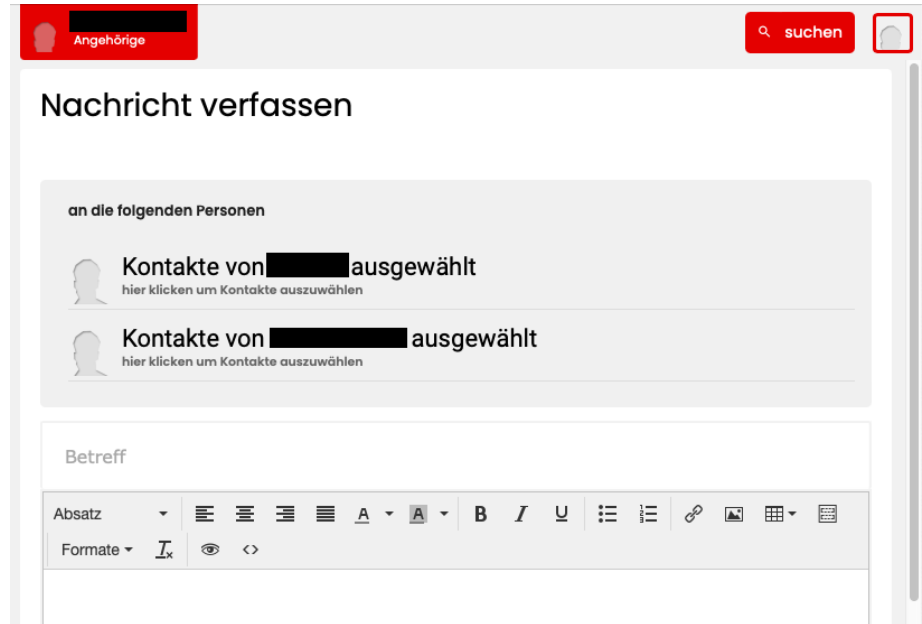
Angehörige

suchen

Nachricht verfassen

an die folgenden Personen

Kontakte von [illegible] ausgewählt
hier klicken um Kontakte auszuwählen

Kontakte von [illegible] ausgewählt
hier klicken um Kontakte auszuwählen

Betreff

Absatz

A A B I U

Formate $T_x$